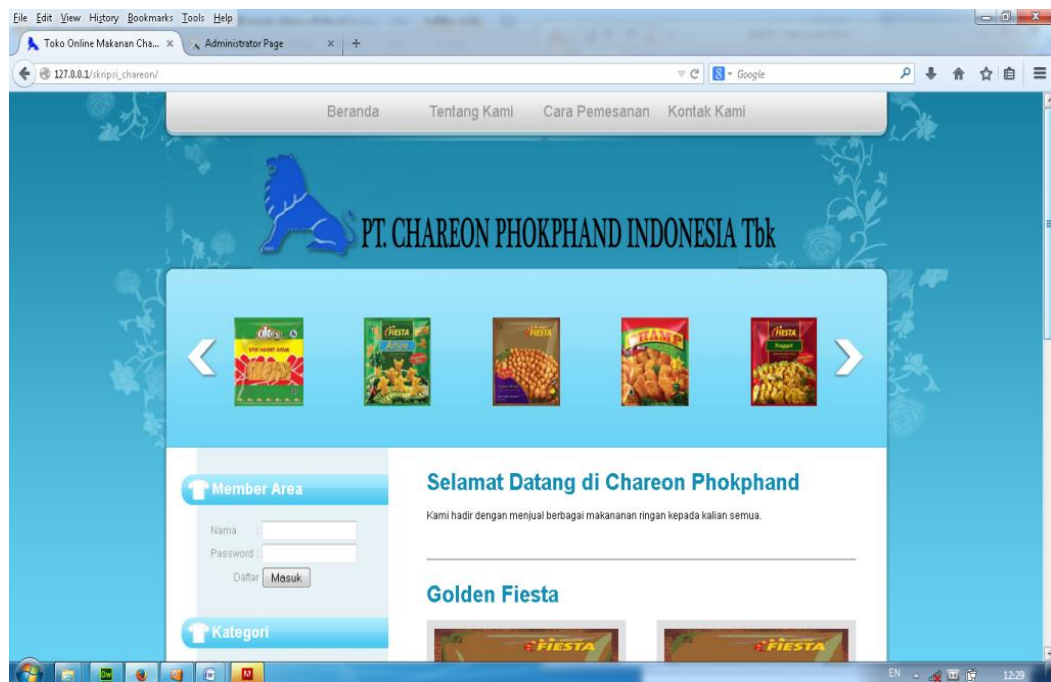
File Edit View History Bookmarks Tools Help
Toko Online Makanan Cha... ×
Administrator Page ×
+
127.0.0.1/skripsi_chareon/
Google

Beranda
Tentang Kami
Cara Pemesanan
Kontak Kami

PT. CHAREON PHOKPHAND INDONESIA Tbk

FIESTA
FIESTA
CHAMP
FIESTA

Member Area
Nama :
Password :
Daftar
Masuk

Kategori

Selamat Datang di Chareon Phokphand

Kami hadir dengan menjual berbagai makananan ringan kepada kalian semua.

Golden Fiesta

FIESTA
FIESTA

EN
12:29